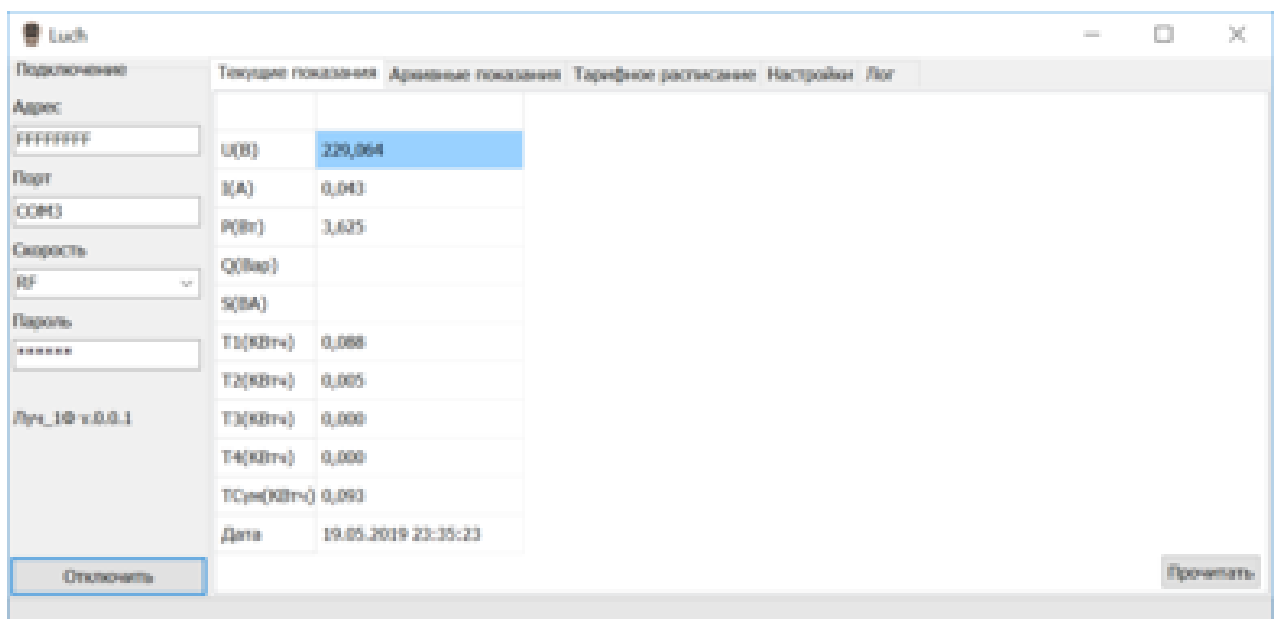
Luch

Подключение

Адрес

FFFFFFFF

Порт

COM3

Скорость

RF

Пароль

******

Луч_1Ф v.0.0.1

Отключить

Текущие показания | Архивные показания | Тарифное расписание | Настройки | Лог

| | |
|---|---|
| U(В) | 229,064 |
| I(А) | 0,043 |
| P(Вт) | 3,625 |
| Q(Вар) | |
| S(ВА) | |
| T1(КВтч) | 0,088 |
| T2(КВтч) | 0,005 |
| T3(КВтч) | 0,000 |
| T4(КВтч) | 0,000 |
| TСум(КВтч) | 0,093 |
| Дата | 19.05.2019 23:35:23 |

Прочитать